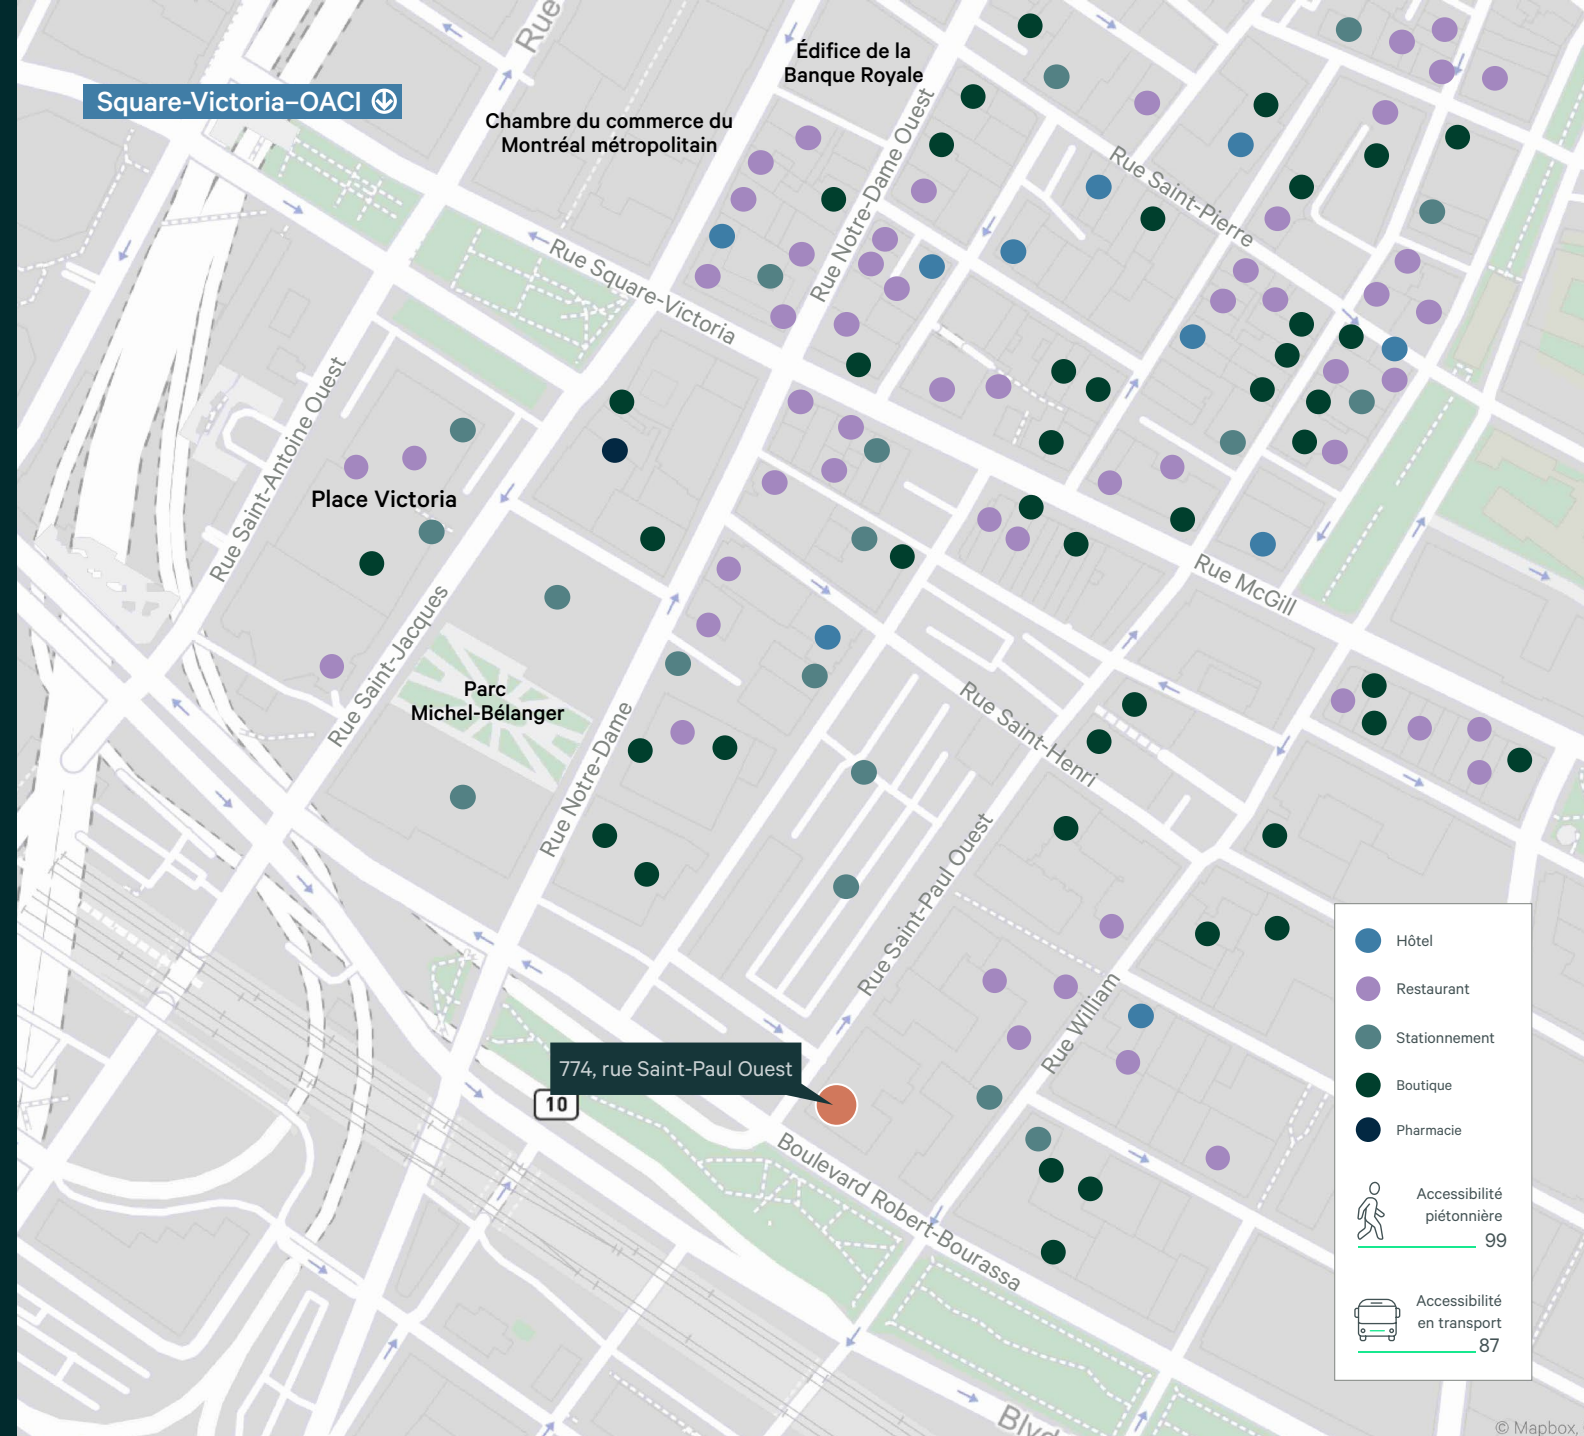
Square-Victoria–OACI

Rue

Édifice de la Banque Royale

Chambre du commerce du Montréal métropolitain

Rue Notre-Dame Ouest

Rue Saint-Pierre

Rue Square-Victoria

Rue Saint-Antoine Ouest

Place Victoria

Rue McGill

Rue Saint-Jacques

Parc Michel-Bélanger

Rue Saint-Henri

Rue Notre-Dame

Rue Saint-Paul Ouest

Rue William

774, rue Saint-Paul Ouest

10

Boulevard Robert-Bourassa

Blvd

Hôtel
Restaurant
Stationnement
Boutique
Pharmacie

Accessibilité piétonnière
99

Accessibilité en transport
87

© Mapbox